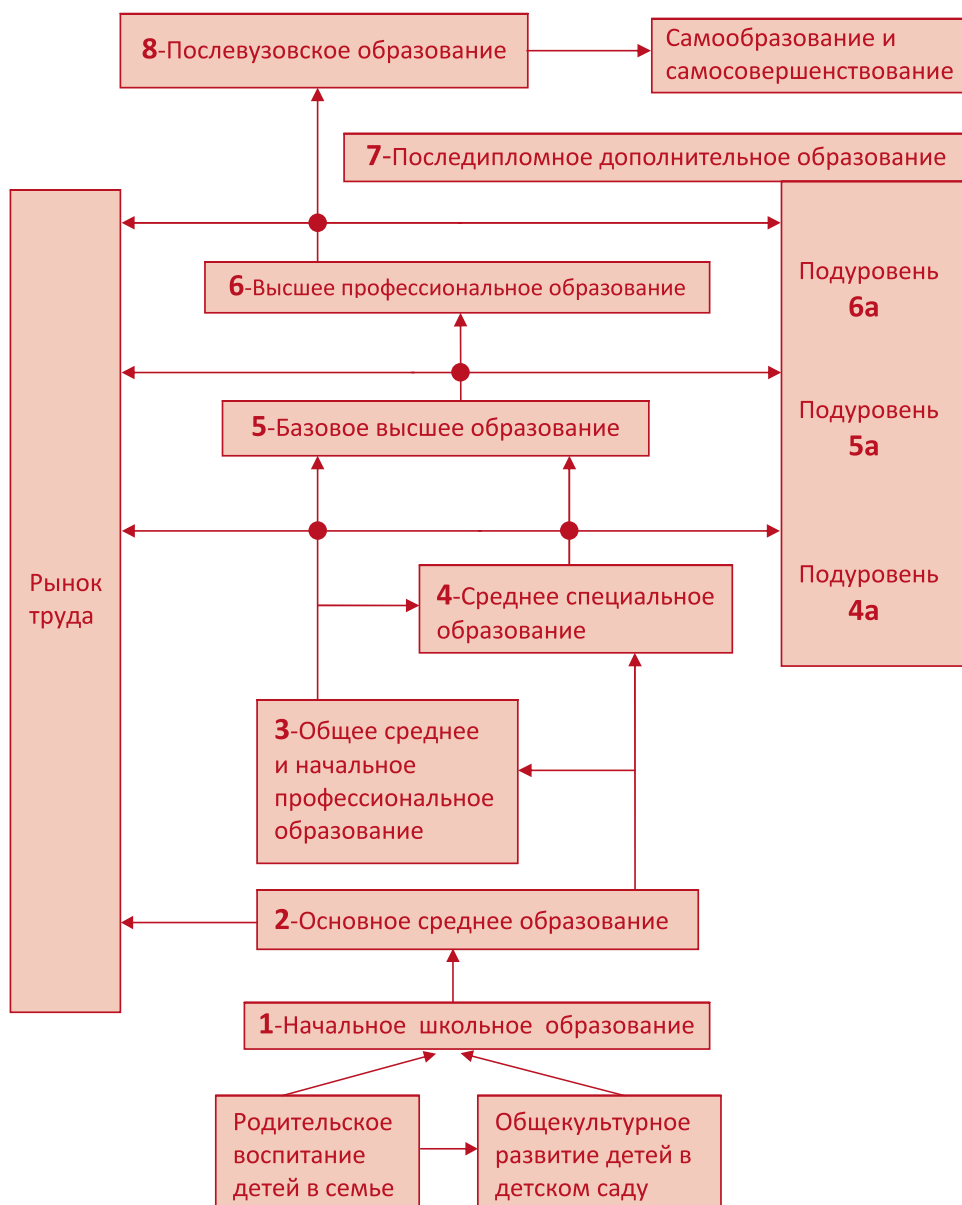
8-Послевузовское образование

Самообразование и самосовершенствование

7-Последипломное дополнительное образование

Рынок труда

6-Высшее профессиональное образование

Подуровень 6а

5-Базовое высшее образование

Подуровень 5а

4-Среднее специальное образование

Подуровень 4а

3-Общее среднее и начальное профессиональное образование

2-Основное среднее образование

1-Начальное школьное образование

Родительское воспитание детей в семье

Общекультурное развитие детей в детском саду